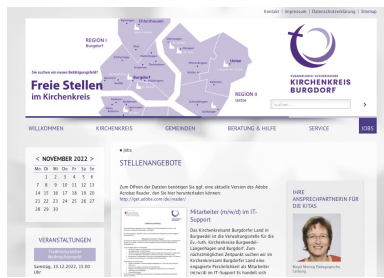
Kontakt | Impressum | Datenschutzerklärung | Sitemap

Ehlershausen

REGION I
Burgdorf

Burgdorf Land

Uetze

REGION II
Uetze

Sie suchen ein neues Betätigungsfeld?

Freie Stellen
im Kirchenkreis

EVANGELISCH-LUTHERISCHER
KIRCHENKREIS
BURGDORF

WILLKOMMEN | KIRCHENKREIS | GEMEINDEN | BERATUNG & HILFE | SERVICE | JOBS

< NOVEMBER 2022 >

| Mo | Di | Mi | Do | Fr | Sa | So |
|---|---|---|---|---|---|---|
| | 1 | 2 | 3 | 4 | 5 | 6 |
| 7 | 8 | 9 | 10 | 11 | 12 | 13 |
| 14 | 15 | 16 | 17 | 18 | 19 | 20 |
| 21 | 22 | 23 | 24 | 25 | 26 | 27 |
| 28 | 29 | 30 | | | | |

VERANSTALTUNGEN

Samstag, 10.12.2022, 15:00 Uhr

» Jobs

STELLENANGEBOTE

Zum Öffnen der Dateien benötigen Sie ggf. eine aktuelle Version des Adobe Acrobat Reader, den Sie hier herunterladen können: http://get.adobe.com/de/reader/

Mitarbeiter (m/w/d) im IT-Support

Das Kirchenkreisamt Burgdorfer Land in Burgdorf ist die Verwaltungsstelle für die Ev.-luth. Kirchenkreise Burgwedel-Langenhagen und Burgdorf. Zum nächstmöglichen Zeitpunkt suchen wir im Kirchenkreisamt Burgdorfer Land eine engagierte Persönlichkeit als Mitarbeiter (m/w/d) im IT-Support Es handelt sich

IHRE ANSPRECHPARTNERIN FÜR DIE KITAS

Birgit Meinig Pädagogische Leitung